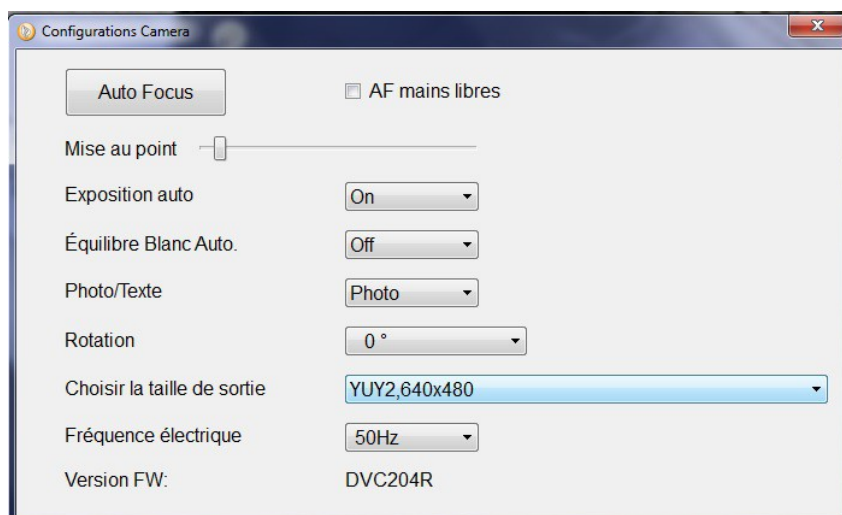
Configurations Camera

Auto Focus

AF mains libres

Mise au point

Exposition auto On

Équilibre Blanc Auto. Off

Photo/Texte Photo

Rotation 0 °

Choisir la taille de sortie YUY2,640x480

Fréquence électrique 50Hz

Version FW: DVC204R